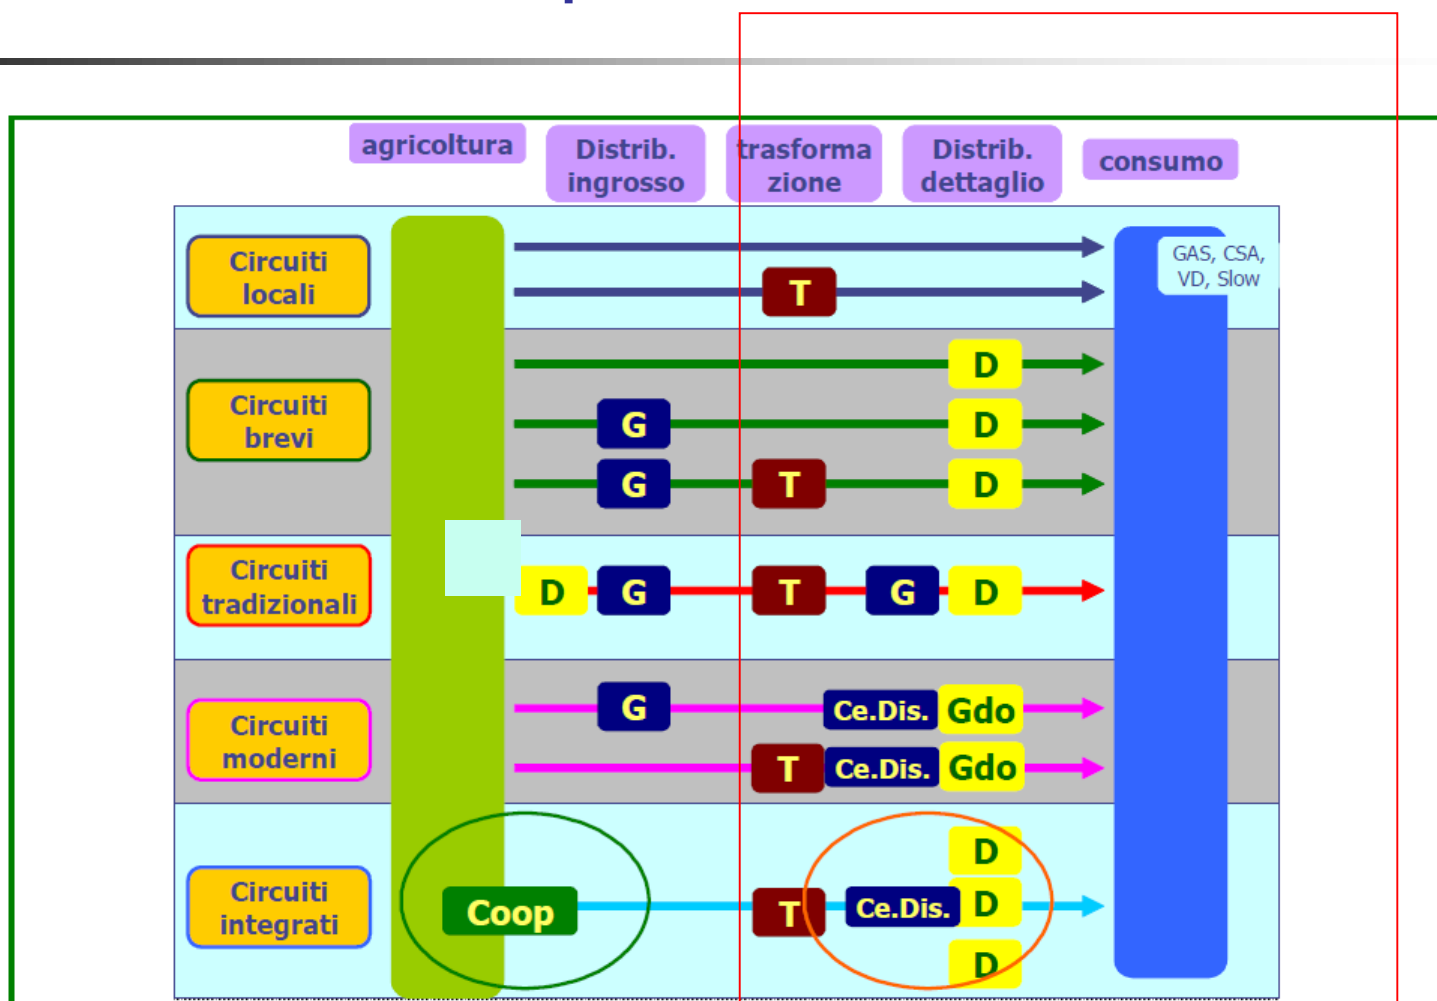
agricoltura

Distrib. ingrosso

trasforma zione

Distrib. dettaglio

consumo

Circuiti locali

T

GAS, CSA, VD, Slow

Circuiti brevi

D

G

D

G

T

D

Circuiti tradizionali

D

G

T

G

D

Circuiti moderni

G

Ce.Dis.

Gdo

T

Ce.Dis.

Gdo

Circuiti integrati

Coop

T

Ce.Dis.

D

D

D